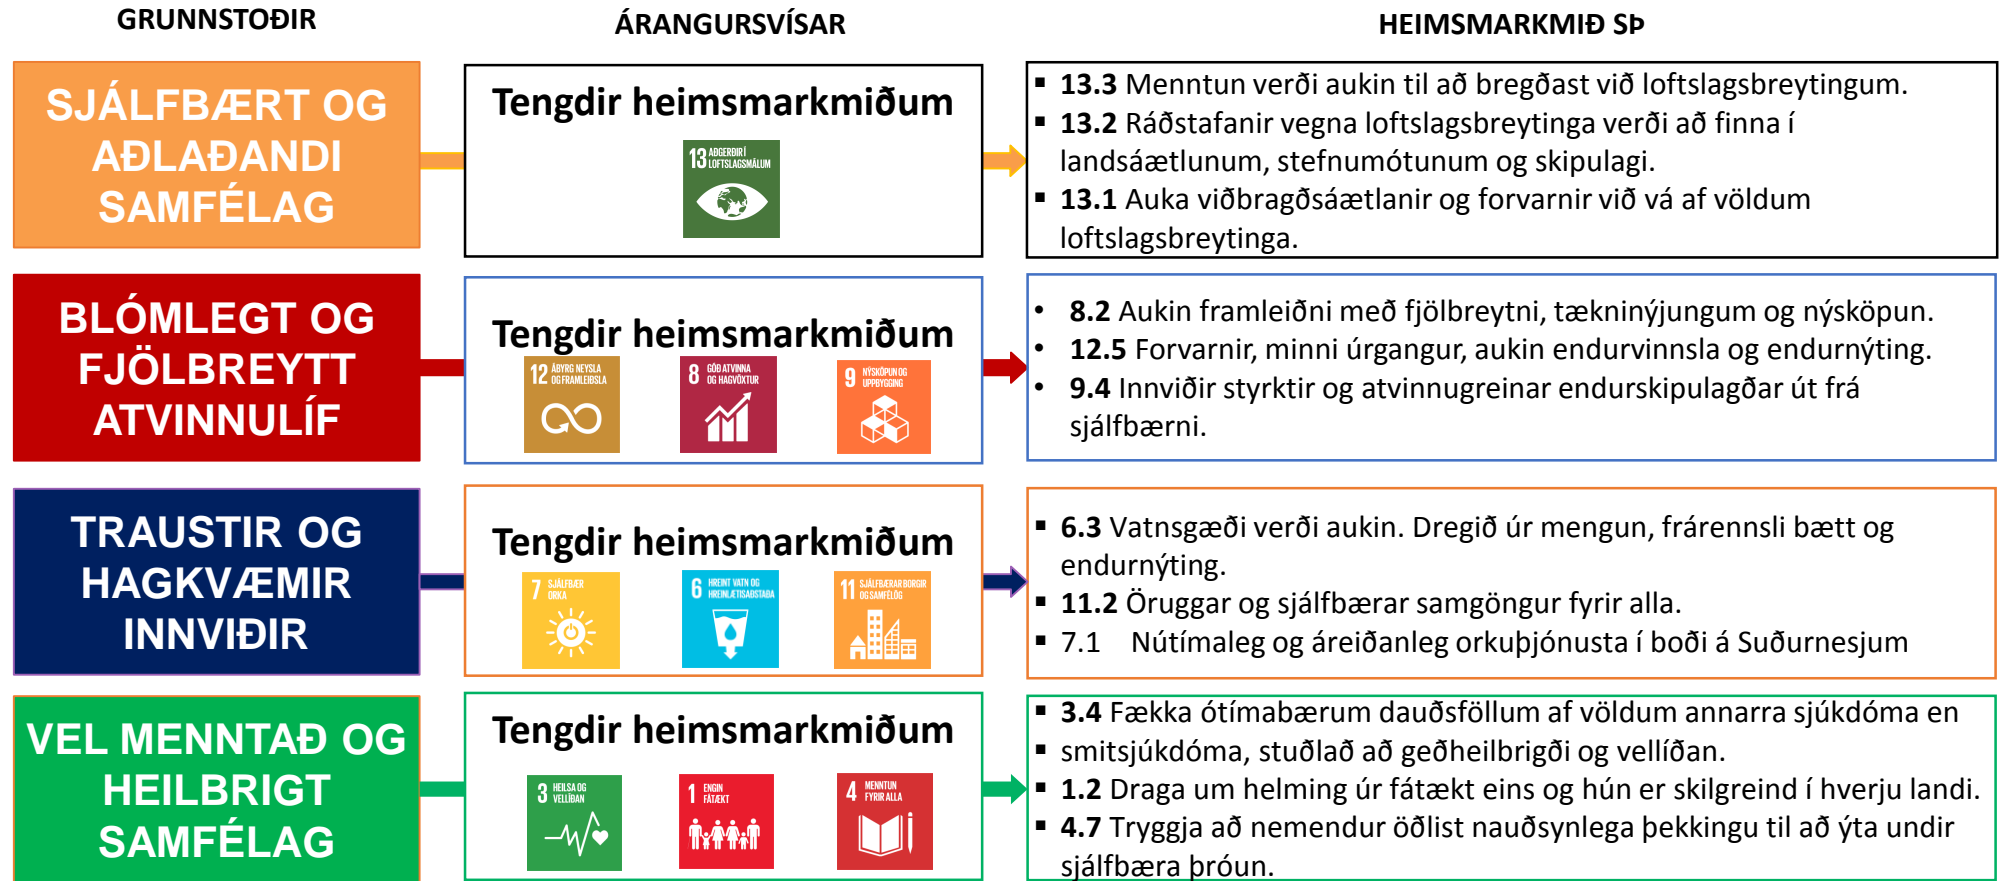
GRUNNSTOÐIR

ÁRANGURSVÍSAR

HEIMSMARKMIÐ SÞ

SJÁLFBÆRT OG AÐLAÐANDI SAMFÉLAG

Tengdir heimsmarkmiðum

13 AÐGERÐIR Í LOFTSLAGSMÁLUM

- **13.3** Menntun verði aukin til að bregðast við loftslagsbreytingum.
- **13.2** Ráðstafanir vegna loftslagsbreytinga verði að finna í landsáætlunum, stefnumótunum og skipulagi.
- **13.1** Auka viðbragðsáætlanir og forvarnir við vá af völdum loftslagsbreytinga.

BLÓMLEGT OG FJÖLBREYTT ATVINNULÍF

Tengdir heimsmarkmiðum

12 ÁBYRG NEYSLA OG FRAMLEIÐSLA

8 GÓÐ ATVINNA OG HAGVÖXTUR

9 NÝSKÖPUN OG UPPBYGGING

- **8.2** Aukin framleiðni með fjölbreytni, tækninýjungum og nýsköpun.
- **12.5** Forvarnir, minni úrgangur, aukin endurvinnsla og endurnýting.
- **9.4** Innviðir styrktir og atvinnugreinar endurskipulagðar út frá sjálfbærni.

TRAUSTIR OG HAGKVÆMIR INNVIÐIR

Tengdir heimsmarkmiðum

7 SJÁLFBÆR ORKA

6 HREINT VATN OG HREINLÆTISAÐSTAÐA

11 SJÁLFBÆRAR BORGIR OG SAMFÉLÖG

- **6.3** Vatnsgæði verði aukin. Dregið úr mengun, frárennsli bætt og endurnýting.
- **11.2** Öruggar og sjálfbærar samgöngur fyrir alla.
- 7.1 Nútímaleg og áreiðanleg orkuþjónusta í boði á Suðurnesjum

VEL MENNTAÐ OG HEILBRIGT SAMFÉLAG

Tengdir heimsmarkmiðum

3 HEILSA OG VELLÍÐAN

1 ENGIN FÁTÆKT

4 MENNTUN FYRIR ALLA

- **3.4** Fækka ótímabærum dauðsföllum af völdum annarra sjúkdóma en
- smitsjúkdóma, stuðlað að geðheilbrigði og vellíðan.
- **1.2** Draga um helming úr fátækt eins og hún er skilgreind í hverju landi.
- **4.7** Tryggja að nemendur öðlist nauðsynlega þekkingu til að ýta undir sjálfbæra þróun.